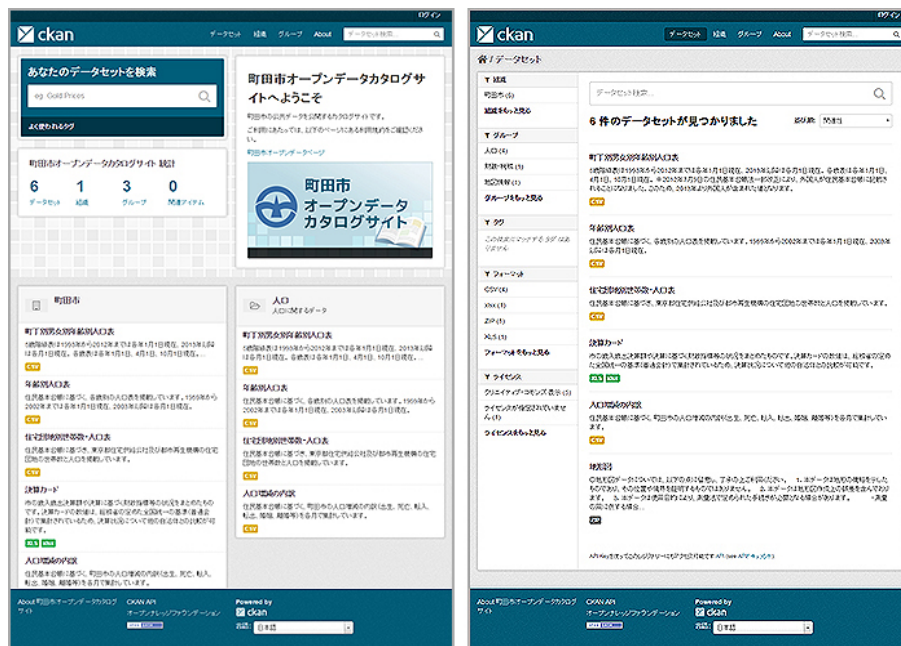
ログイン

ckan

データセット 組織 グループ About

データセット検索...

あなたのデータセットを検索

eg. Gold Prices

よく使われるタグ

町田市オープンデータカタログサイト 統計

6 データセット

1 組織

3 グループ

0 関連アイテム

町田市オープンデータカタログサイトへようこそ

町田市の公開データを掲載するカタログサイトです。

ご利用にあたっては、以下のページにある利用規約をご確認ください。

町田市オープンデータページ

町田市 オープンデータ カタログサイト

町田市

町丁別男女別年齢別人口表

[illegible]

CSV

年齢別人口表

住民基本台帳に基づく、各歳別の人口表を掲載しています。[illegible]

CSV

住宅団地別世帯数・人口表

住民基本台帳に基づく、東京都住宅供給公社及び都市再生機構の住宅団地の世帯数と人口を掲載しています。

CSV

決算カード

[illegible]

XLS

人口動態の内訳

住民基本台帳に基づく、町田市の人口増減の内訳(出生、死亡、転入、転出、職権等)を各月で掲載しています。

人口

人口に関するデータ

町丁別男女別年齢別人口表

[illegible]

CSV

年齢別人口表

住民基本台帳に基づく、各歳別の人口表を掲載しています。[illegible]

CSV

住宅団地別世帯数・人口表

住民基本台帳に基づく、東京都住宅供給公社及び都市再生機構の住宅団地の世帯数と人口を掲載しています。

CSV

人口動態の内訳

住民基本台帳に基づく、町田市の人口増減の内訳(出生、死亡、転入、転出、職権等)を各月で掲載しています。

CSV

About町田市オープンデータカタログサイト

CKAN API

オープンナレッジファウンデーション

Powered by ckan

言語 日本語

ログイン

ckan

データセット 組織 グループ About

データセット検索...

データセット

組織

町田市 (6)

組織をもっと見る

グループ

人口 (4)

財政・税務 (1)

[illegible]

グループをもっと見る

タグ

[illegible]

フォーマット

CSV (5)

XLS (1)

ZIP (1)

XLS (1)

フォーマットをもっと見る

ライセンス

クリエイティブ・コモンズ 表示 (5)

ライセンスが指定されていません (1)

ライセンスをもっと見る

データセット検索...

6 件のデータセットが見つかりました

並び順: 関連

町丁別男女別年齢別人口表

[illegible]

CSV

年齢別人口表

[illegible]

CSV

住宅団地別世帯数・人口表

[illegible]

CSV

決算カード

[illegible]

XLS

人口動態の内訳

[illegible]

CSV

地図情報

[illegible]

ZIP

API Key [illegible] API (see API ドキュメント)

About町田市オープンデータカタログサイト

CKAN API

オープンナレッジファウンデーション

Powered by ckan

言語 日本語